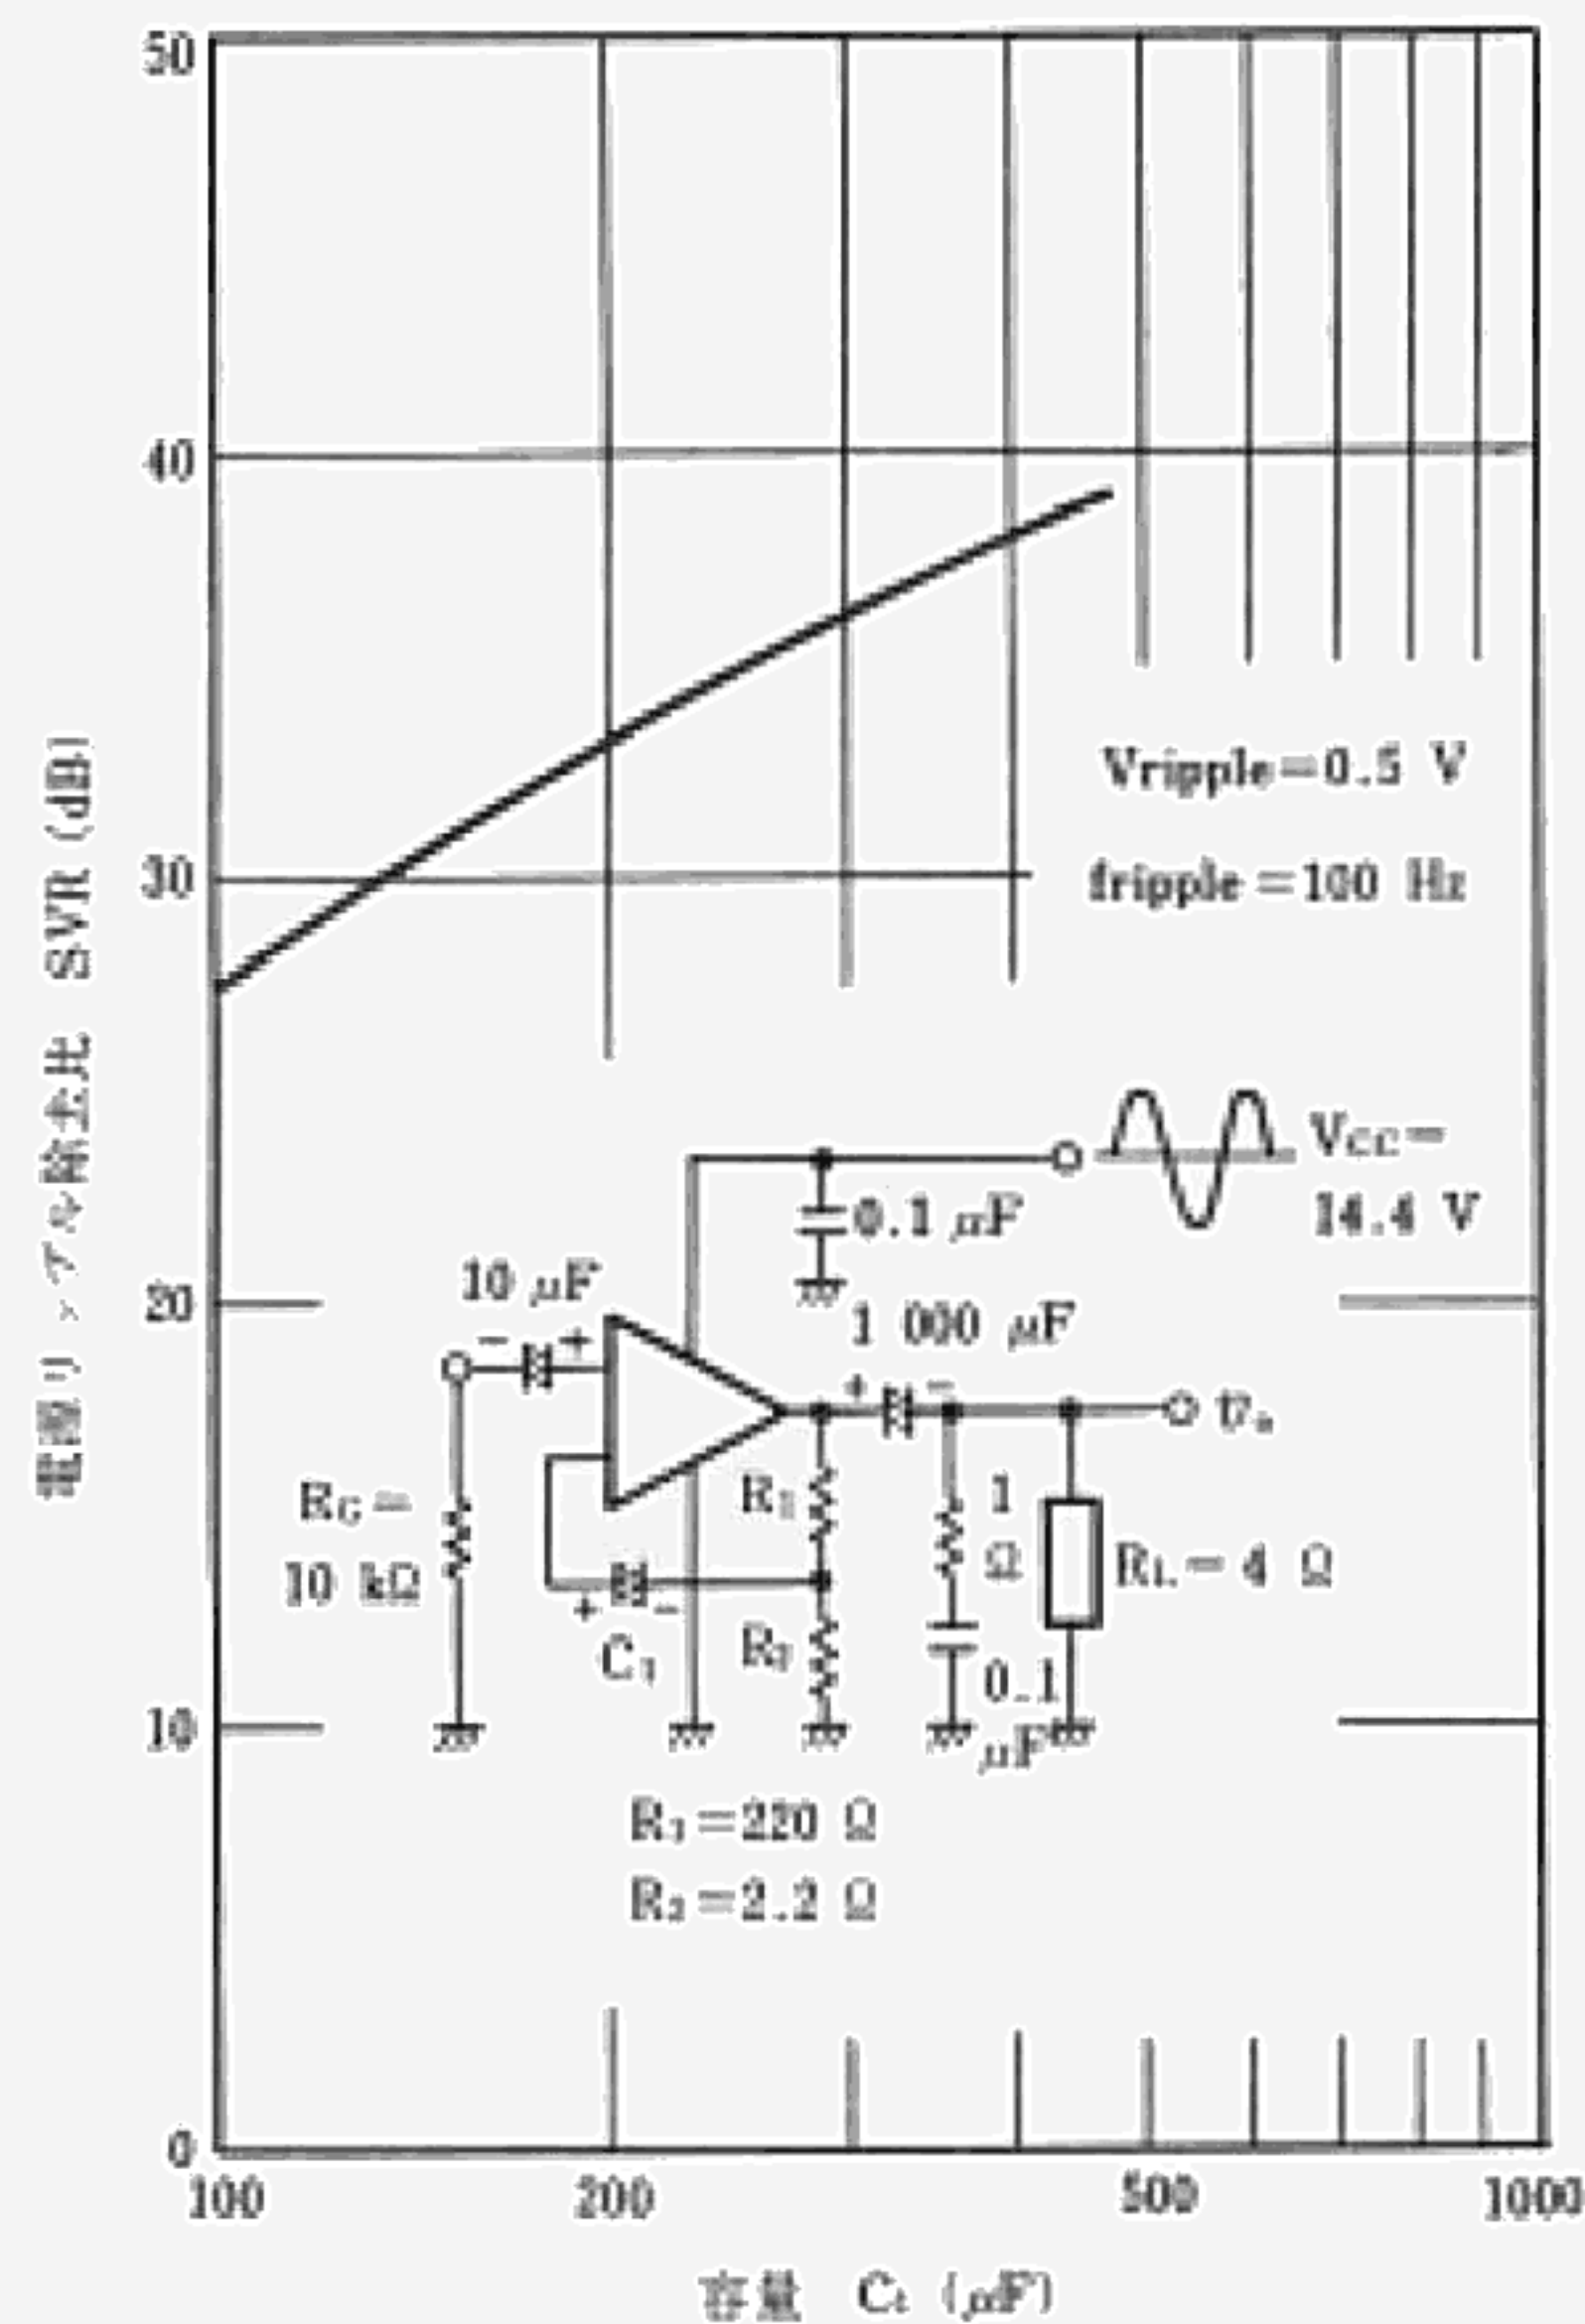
50

40

30

20

10

0

100

200

500

1000

電源リップル除去比 SVR (dB)

容量 $C_1$ ($\mu F$)

Vripple = 0.5 V
fripple = 100 Hz

$V_{CC}$ = 14.4 V

0.1 $\mu$F

10 $\mu$F

1 000 $\mu$F

$R_G$ = 10 kΩ

$R_1$

$R_2$

$C_1$

1 Ω

0.1 $\mu$F

$R_L$ = 4 Ω

$v_o$

$R_1$ = 220 Ω
$R_2$ = 2.2 Ω